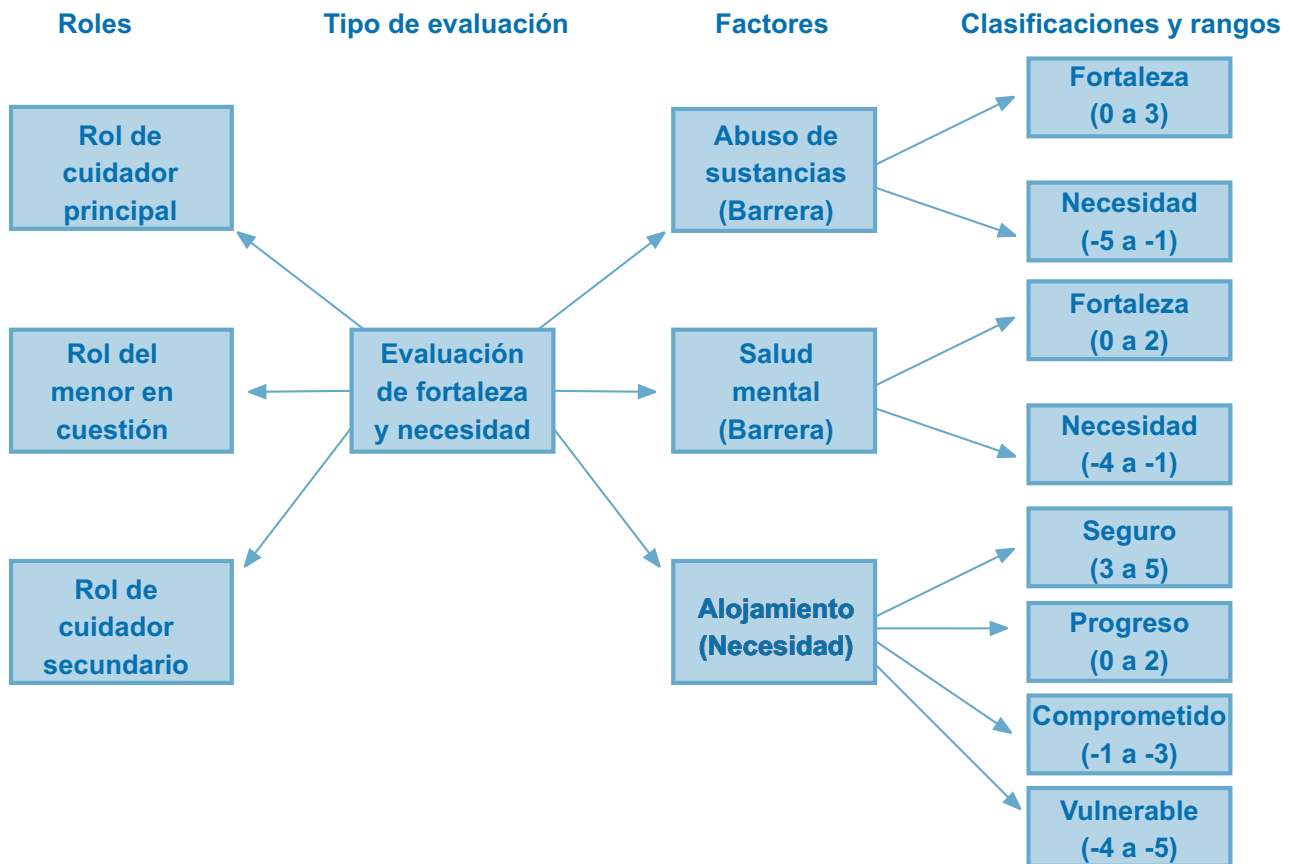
Roles

Tipo de evaluación

Factores

Clasificaciones y rangos

Rol de cuidador principal

Rol del menor en cuestión

Rol de cuidador secundario

Evaluación de fortaleza y necesidad

Abuso de sustancias (Barrera)

Salud mental (Barrera)

Alojamiento (Necesidad)

Fortaleza (0 a 3)

Necesidad (-5 a -1)

Fortaleza (0 a 2)

Necesidad (-4 a -1)

Seguro (3 a 5)

Progreso (0 a 2)

Comprometido (-1 a -3)

Vulnerable (-4 a -5)